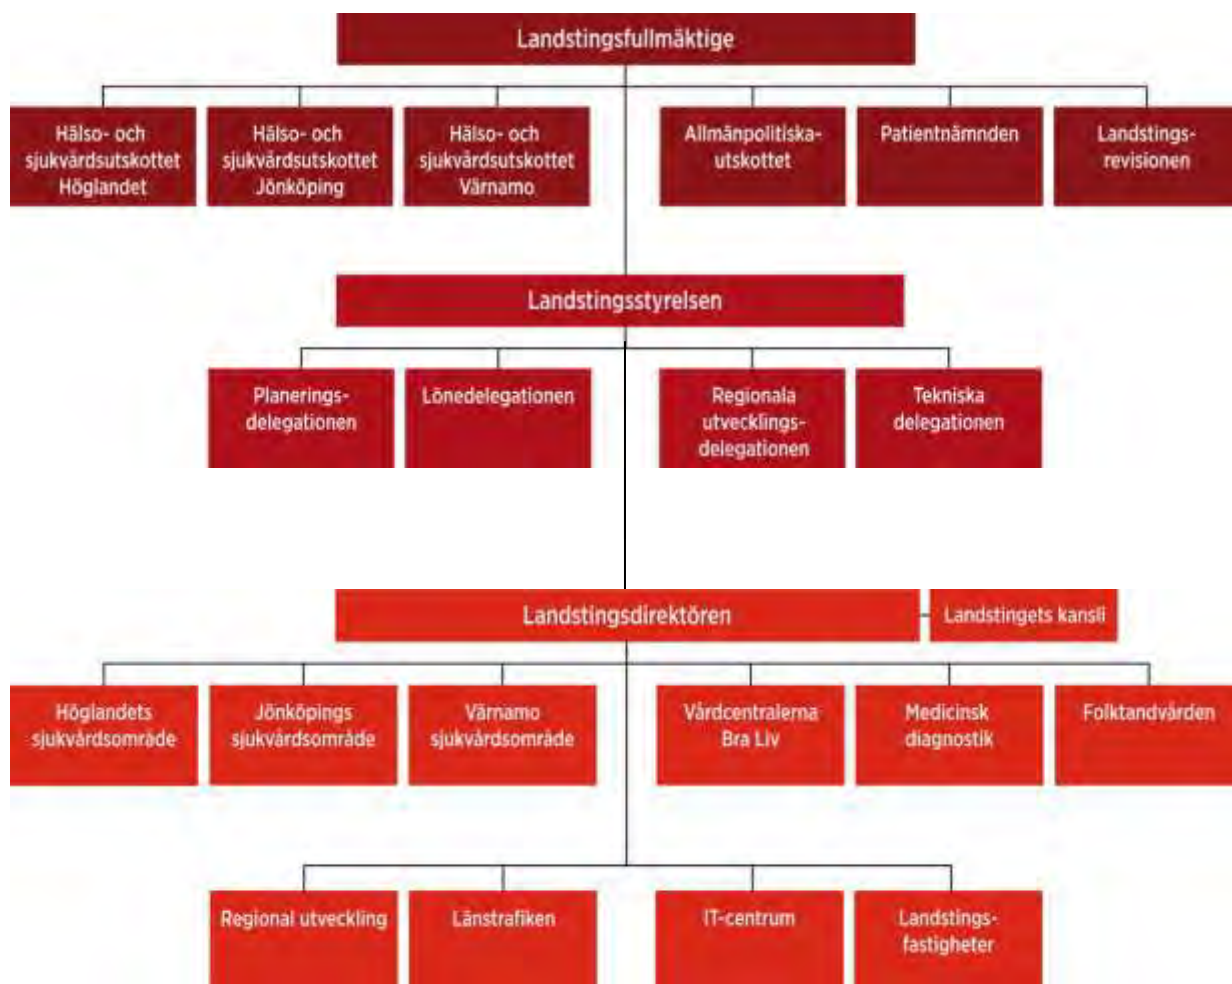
Landstingsfullmäktige

Hälso- och sjukvårdsutskottet Höglandet

Hälso- och sjukvårdsutskottet Jönköping

Hälso- och sjukvårdsutskottet Värnamo

Allmänpolitiska-utskottet

Patientnämnden

Landstingsrevisionen

Landstingsstyrelsen

Planeringsdelegationen

Lönedelegationen

Regionala utvecklingsdelegationen

Tekniska delegationen

Landstingsdirektören

Landstingets kansli

Höglandets sjukvårdsområde

Jönköpings sjukvårdsområde

Värnamo sjukvårdsområde

Vårdcentralerna Bra Liv

Medicinsk diagnostik

Folktandvården

Regional utveckling

Länstrafiken

IT-centrum

Landstingsfastigheter